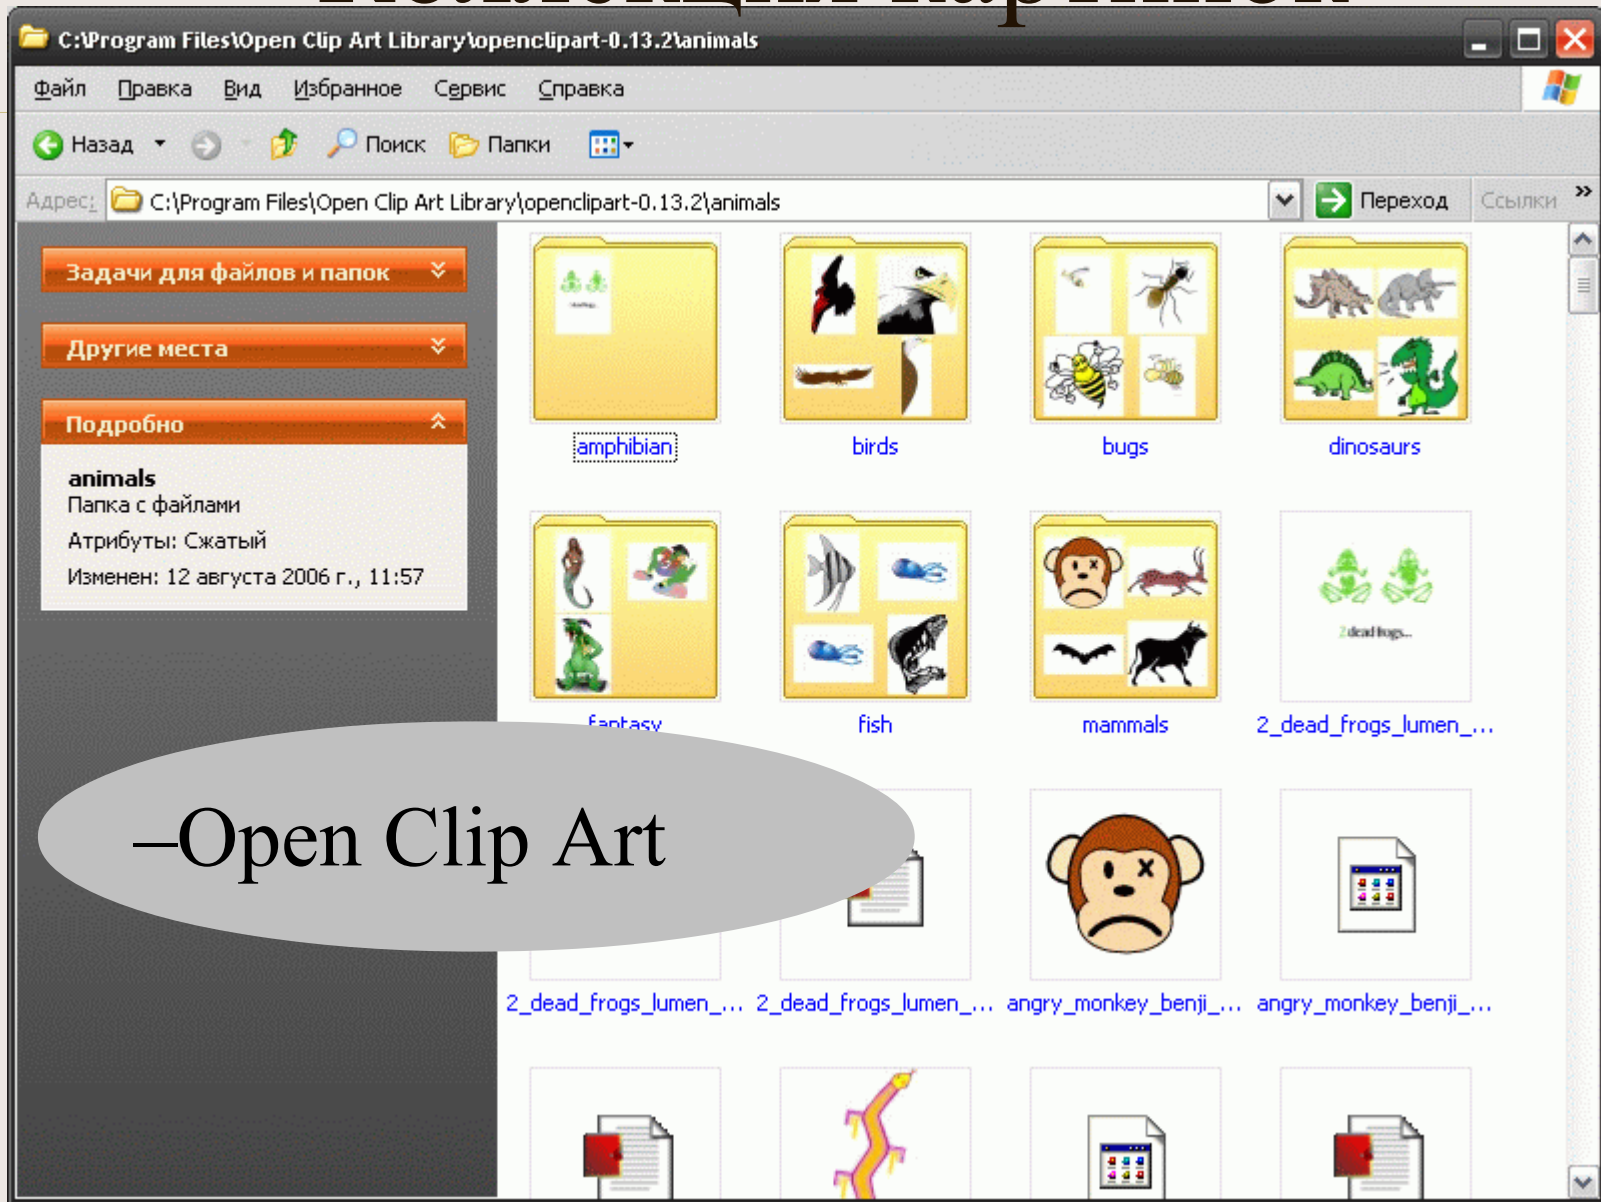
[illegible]

C:\Program Files\Open Clip Art Library\openclipart-0.13.2\animals

Файл Правка Вид Избранное Сервис Справка

Назад Поиск Папки

Адрес: C:\Program Files\Open Clip Art Library\openclipart-0.13.2\animals Переход Ссылки

Задачи для файлов и папок

Другие места

Подробно

animals
Папка с файлами
Атрибуты: Сжатый
Изменен: 12 августа 2006 г., 11:57

amphibian

birds

bugs

dinosaurs

fantasy

fish

mammals

2_dead_frogs_lumen_...

2_dead_frogs_lumen_...

2_dead_frogs_lumen_...

angry_monkey_benji_...

angry_monkey_benji_...

–Open Clip Art